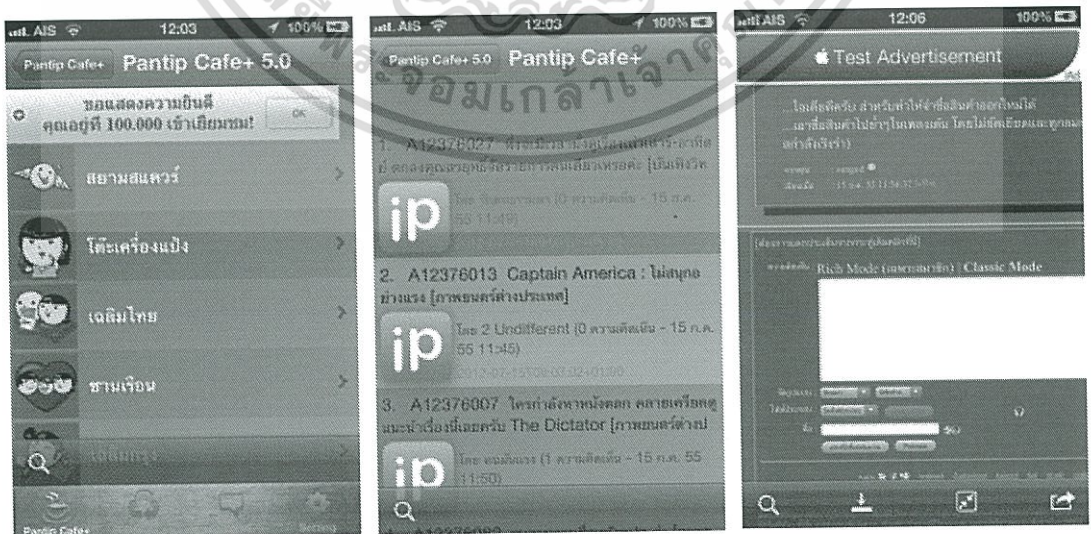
AIS 12:03 100%
Pantip Cafe+ Pantip Cafe+ 5.0
ขอแสดงความยินดี คุณเป็นผู้ที่ 100,000 เข้าเยี่ยมชม! OK
สยามสแควร์
โต๊ะเครื่องแป้ง
เฉลิมไทย
ชานเรือน
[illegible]
Pantip Cafe+ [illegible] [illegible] Setting

AIS 12:03 100%
Pantip Cafe+ 5.0 Pantip Cafe+
1. A12376027 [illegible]
ip
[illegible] 55 11:45
2. A12376013 Captain America : ไม่สนุก ช่วงแรง [ภาพยนตร์ต่างประเทศ]
ip
โดย 2 Undifferent (0 ความคิดเห็น - 15 ก.ค. 55 11:45)
2012-07-15T08:03:02+01:00
3. A12376007 ใครกำลังหาหนังตลก ลองเครียดๆ แนะนำเรื่องนี้เลยครับ The Dictator [ภาพยนตร์ต่างป
ip
โดย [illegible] (1 ความคิดเห็น - 15 ก.ค. 55 11:50)
A12376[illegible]

AIS 12:06 100%
Test Advertisement
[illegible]
Rich Mode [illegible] | Classic Mode
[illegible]

จอมเกล้าเจ้าคุณ